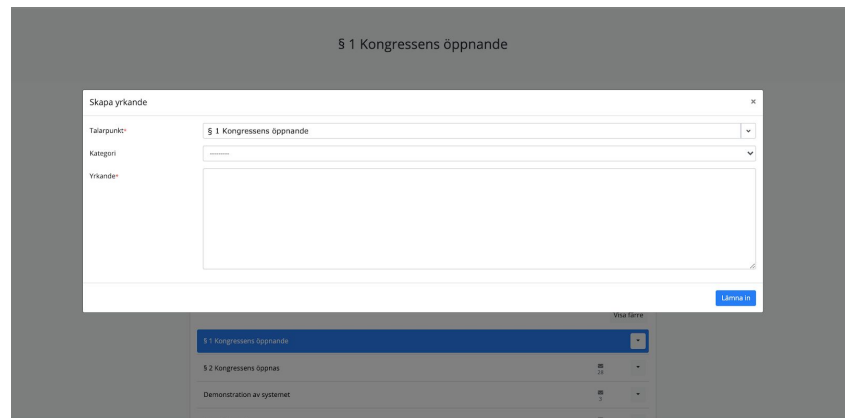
§ 1 Kongressens öppnande

Skapa yrkande

×

Talarpunkt*

§ 1 Kongressens öppnande

Kategori

---------

Yrkande*

Lämna in

Visa färre

§ 1 Kongressens öppnande

§ 2 Kongressens öppnas

16

Demonstration av systemet

7